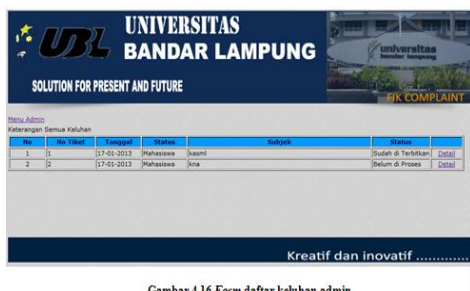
UBL UNIVERSITAS BANDAR LAMPUNG

SOLUTION FOR PRESENT AND FUTURE

universitas bandar lampung

FIK COMPLAINT

Menu Admin

Keterangan Semua Keluhan

| No | No Tiket | Tanggal | Status | Subjek | Status | |
|---|---|---|---|---|---|---|
| 1 | 1 | 17-01-2013 | Mahasiswa | kasmi | Sudah di Terbitkan | Detail |
| 2 | 2 | 17-01-2013 | Mahasiswa | kna | Belum di Proses | Detail |

Kreatif dan inovatif ............

Gambar 4.16 Form daftar keluhan admin